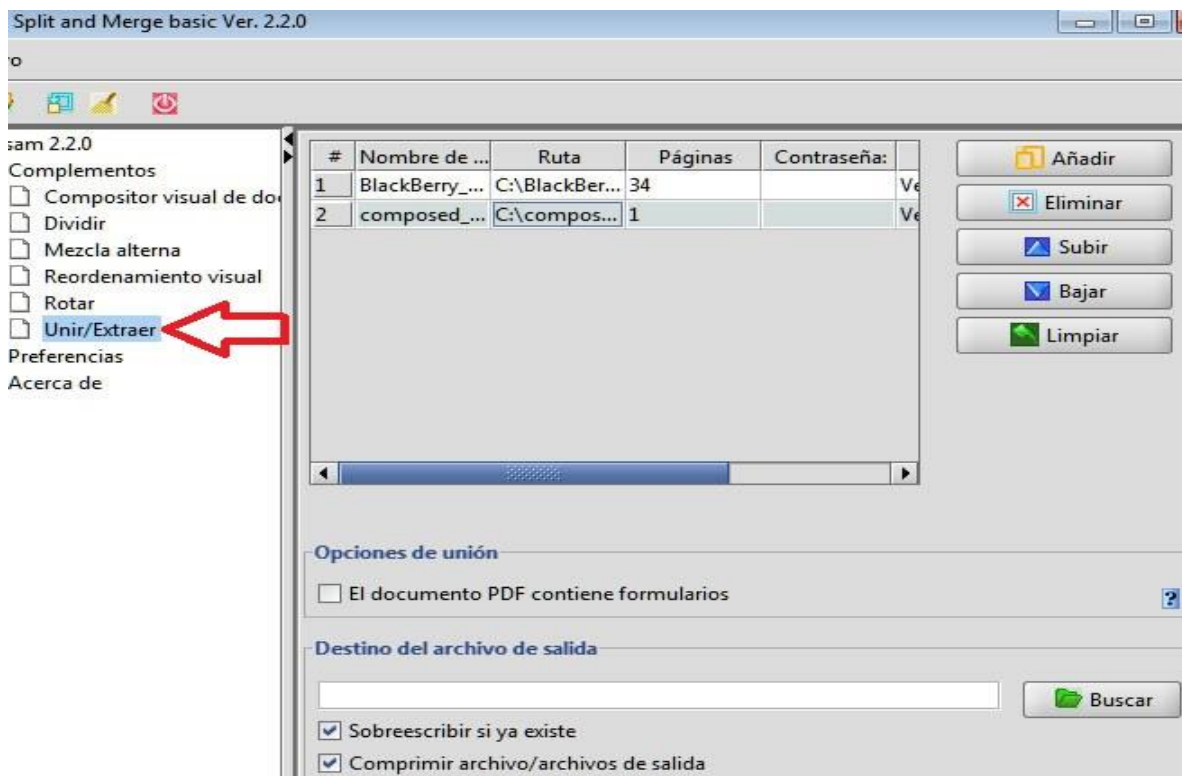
Split and Merge basic Ver. 2.2.0

ro

sam 2.2.0
Complementos
Compositor visual de do
Dividir
Mezcla alterna
Reordenamiento visual
Rotar
Unir/Extraer
Preferencias
Acerca de

| # | Nombre de ... | Ruta | Páginas | Contraseña: | |
|---|---|---|---|---|---|
| 1 | BlackBerry_... | C:\BlackBer... | 34 | | Ve |
| 2 | composed_... | C:\compos... | 1 | | Ve |

Añadir
Eliminar
Subir
Bajar
Limpiar

Opciones de unión
El documento PDF contiene formularios
?

Destino del archivo de salida
Buscar
Sobreescribir si ya existe
Comprimir archivo/archivos de salida